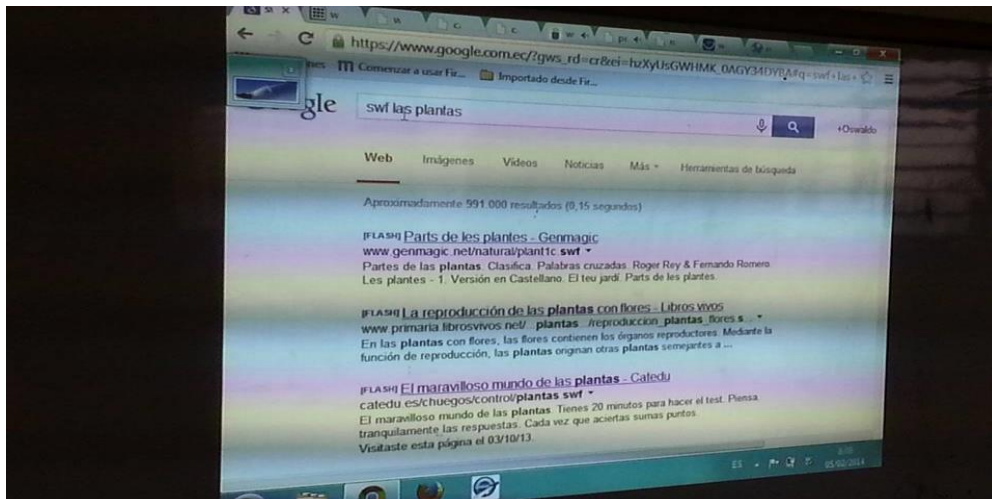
https://www.google.com.ec/?gws_rd=cr&ei=hzXyUsGWHMK_0AGY34DYBA#q=swf+las+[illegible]

Comenzar a usar Fir... Importado desde Fir...

gle

swf las plantas

+Oswaldo

Web Imágenes Videos Noticias Más Herramientas de búsqueda

Aproximadamente 991.000 resultados (0,15 segundos)

[FLASH] Parts de les plantes - Genmagic
www.genmagic.net/natural/plant1c.swf
Partes de las plantas. Clasifica. Palabras cruzadas. Roger Rey & Fernando Romero. Les plantes - 1. Versión en Castellano. El teu jardí. Parts de les plantes.

[FLASH] La reproducción de las plantas con flores - Libros vivos
www.primaria.librosvivos.net/...plantas.../reproduccion_plantas_flores.s...
En las plantas con flores, las flores contienen los órganos reproductores. Mediante la función de reproducción, las plantas originan otras plantas semejantes a ...

[FLASH] El maravilloso mundo de las plantas - Catedu
catedu.es/chuegos/control/plantas.swf
El maravilloso mundo de las plantas. Tienes 20 minutos para hacer el test. Piensa tranquilamente las respuestas. Cada vez que aciertas sumas puntos.
Visitaste esta página el 03/10/13.

ES 05/02/2014